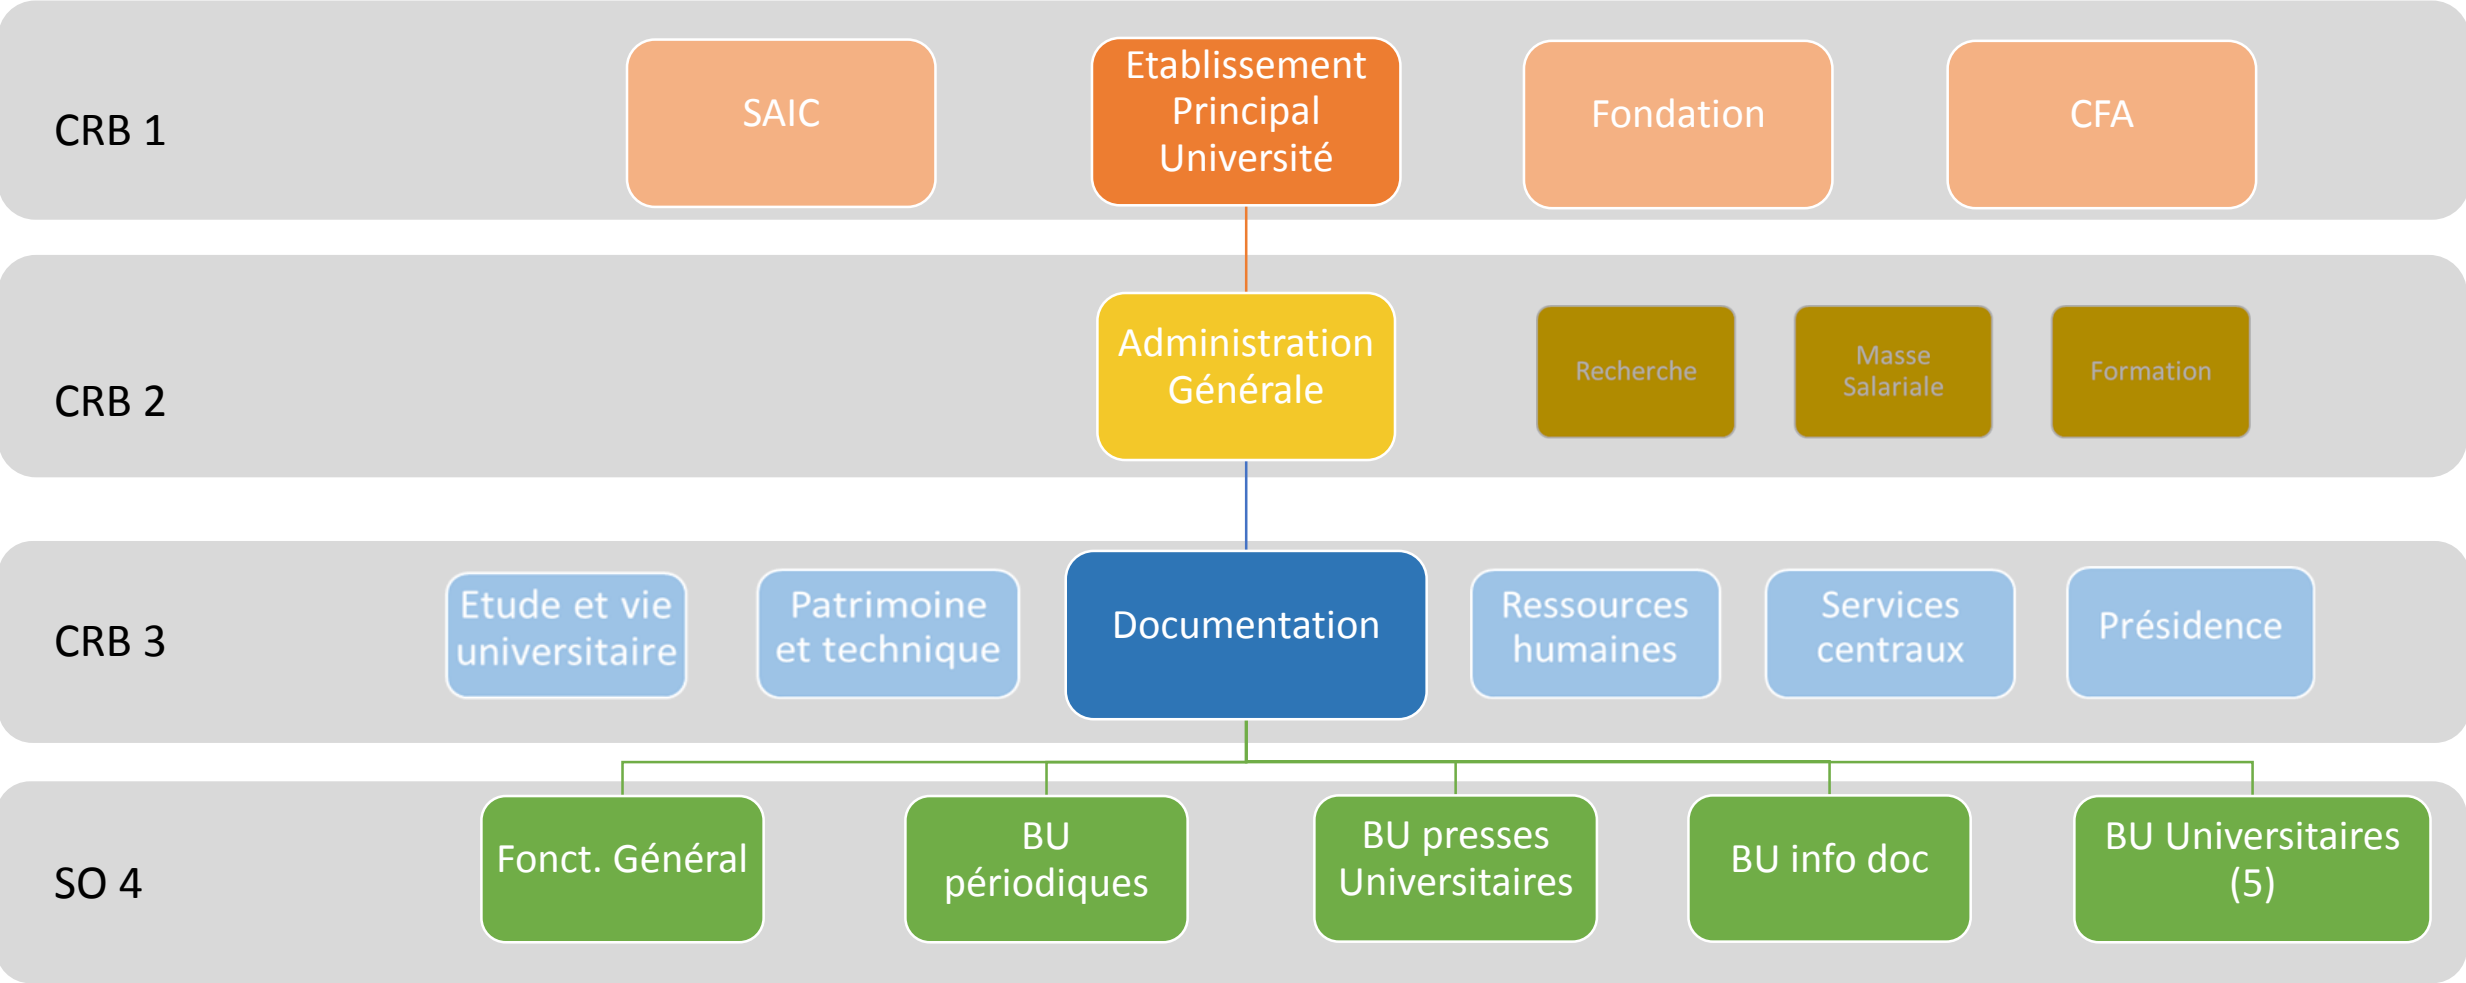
CRB 1

SAIC

Etablissement Principal Université

Fondation

CFA

CRB 2

Administration Générale

Recherche

Masse Salariale

Formation

CRB 3

Etude et vie universitaire

Patrimoine et technique

Documentation

Ressources humaines

Services centraux

Présidence

SO 4

Fonct. Général

BU périodiques

BU presses Universitaires

BU info doc

BU Universitaires (5)